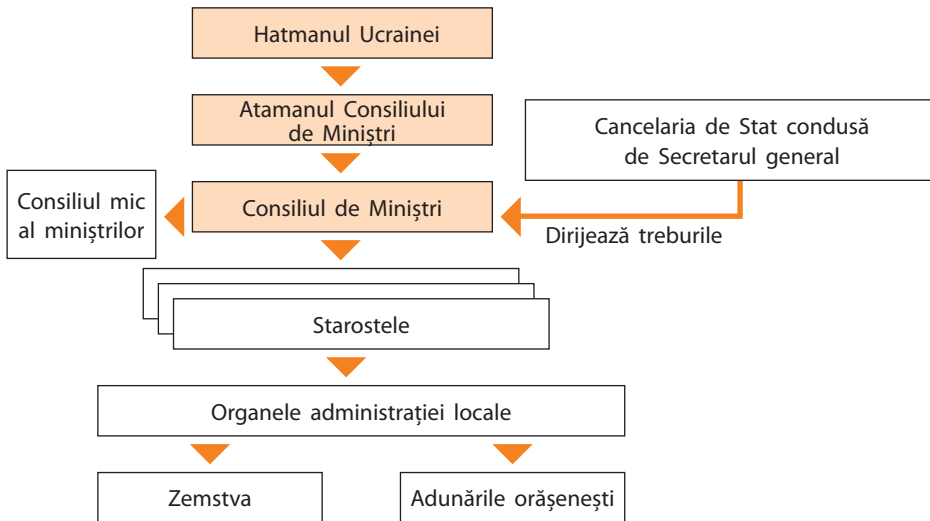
Hatmanul Ucrainei

Atamanul Consiliului de Miniștri

Cancelaria de Stat condusă de Secretarul general

Consiliul mic al miniștrilor

Consiliul de Miniștri

Dirijează treburile

Starostele

Organele administrației locale

Zemstva

Adunările orășenești